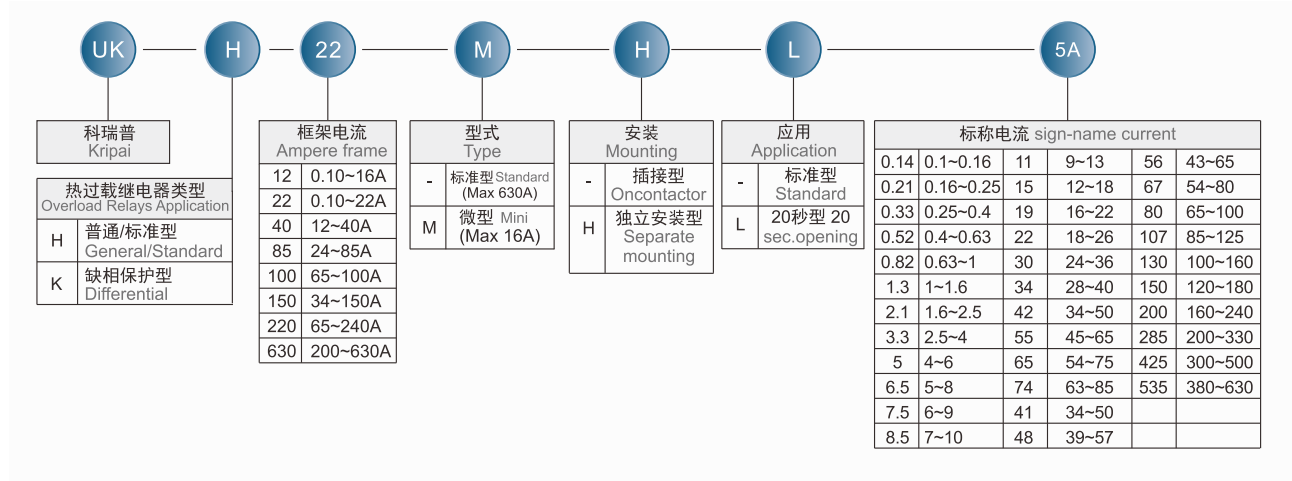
UK H 22 M H L 5A

科瑞普
Kripai

热过载继电器类型
Overload Relays Application

| | |
|---|---|
| H | 普通/标准型 General/Standard |
| K | 缺相保护型 Differential |

框架电流
Ampere frame

| | |
|---|---|
| 12 | 0.10~16A |
| 22 | 0.10~22A |
| 40 | 12~40A |
| 85 | 24~85A |
| 100 | 65~100A |
| 150 | 34~150A |
| 220 | 65~240A |
| 630 | 200~630A |

型式
Type

| | |
|---|---|
| - | 标准型 Standard (Max 630A) |
| M | 微型 Mini (Max 16A) |

安装
Mounting

| | |
|---|---|
| - | 插接型 Oncontactor |
| H | 独立安装型 Separate mounting |

应用
Application

| | |
|---|---|
| - | 标准型 Standard |
| L | 20秒型 20 sec.opening |

标称电流 sign-name current

| | | | | | |
|---|---|---|---|---|---|
| 0.14 | 0.1~0.16 | 11 | 9~13 | 56 | 43~65 |
| 0.21 | 0.16~0.25 | 15 | 12~18 | 67 | 54~80 |
| 0.33 | 0.25~0.4 | 19 | 16~22 | 80 | 65~100 |
| 0.52 | 0.4~0.63 | 22 | 18~26 | 107 | 85~125 |
| 0.82 | 0.63~1 | 30 | 24~36 | 130 | 100~160 |
| 1.3 | 1~1.6 | 34 | 28~40 | 150 | 120~180 |
| 2.1 | 1.6~2.5 | 42 | 34~50 | 200 | 160~240 |
| 3.3 | 2.5~4 | 55 | 45~65 | 285 | 200~330 |
| 5 | 4~6 | 65 | 54~75 | 425 | 300~500 |
| 6.5 | 5~8 | 74 | 63~85 | 535 | 380~630 |
| 7.5 | 6~9 | 41 | 34~50 | | |
| 8.5 | 7~10 | 48 | 39~57 | | |